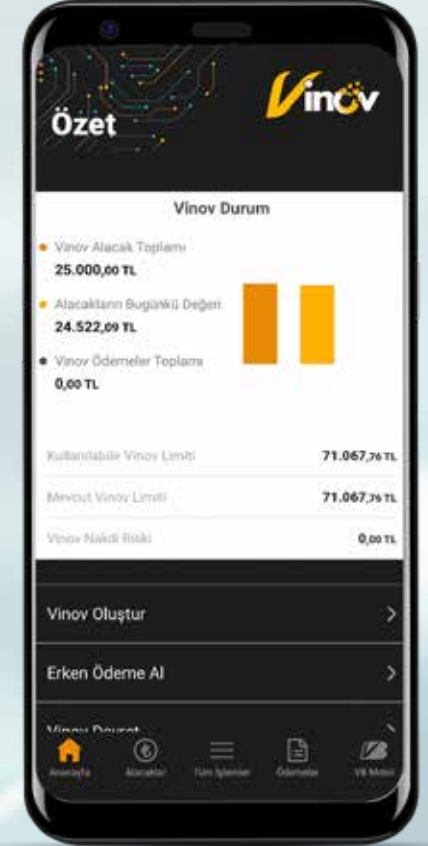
Özet

Vinov

Vinov Durum

Vinov Alacak Toplamı
25.000,00 TL

Alacakların Bugünkü Değeri
24.522,09 TL

Vinov Ödemeler Toplamı
0,00 TL

Kullanılabilir Vinov Limiti 71.067,76 TL

Mevcut Vinov Limiti 71.067,76 TL

Vinov Nakdi Riski 0,00 TL

Vinov Oluştur

Erken Ödeme Al

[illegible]

Anasayfa Alacaklar Tüm İşlemler Ödemeler V8 Mobil